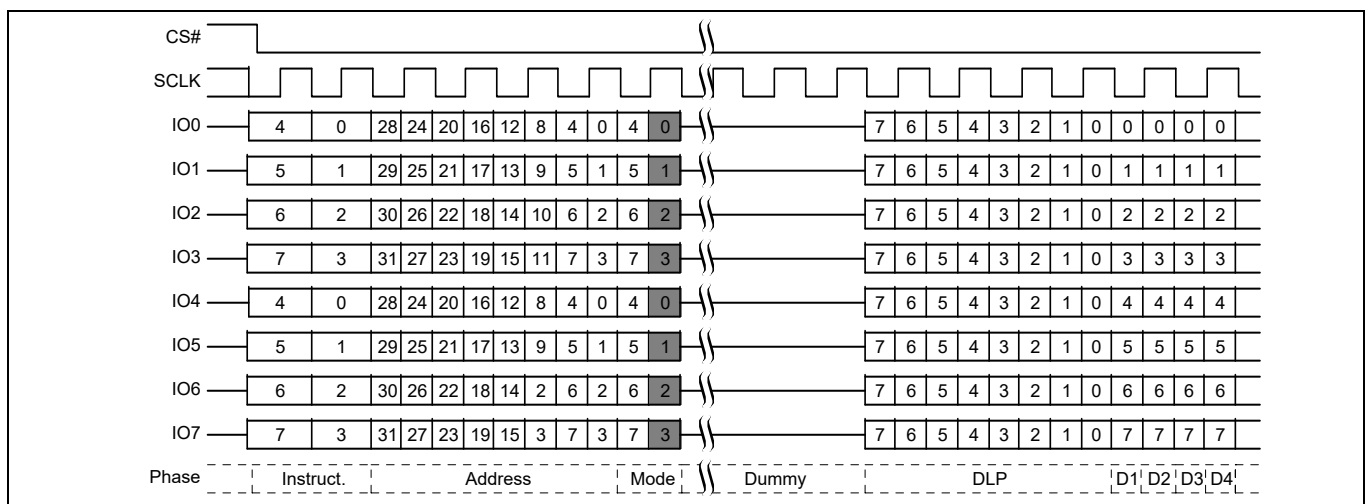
CS#

SCLK

| IO0 | 4 | 0 | 28 | 24 | 20 | 16 | 12 | 8 | 4 | 0 | 4 | 0 | 7 | 6 | 5 | 4 | 3 | 2 | 1 | 0 | 0 | 0 | 0 | 0 |
|---|---|---|---|---|---|---|---|---|---|---|---|---|---|---|---|---|---|---|---|---|---|---|---|---|
| IO1 | 5 | 1 | 29 | 25 | 21 | 17 | 13 | 9 | 5 | 1 | 5 | 1 | 7 | 6 | 5 | 4 | 3 | 2 | 1 | 0 | 1 | 1 | 1 | 1 |
| IO2 | 6 | 2 | 30 | 26 | 22 | 18 | 14 | 10 | 6 | 2 | 6 | 2 | 7 | 6 | 5 | 4 | 3 | 2 | 1 | 0 | 2 | 2 | 2 | 2 |
| IO3 | 7 | 3 | 31 | 27 | 23 | 19 | 15 | 11 | 7 | 3 | 7 | 3 | 7 | 6 | 5 | 4 | 3 | 2 | 1 | 0 | 3 | 3 | 3 | 3 |
| IO4 | 4 | 0 | 28 | 24 | 20 | 16 | 12 | 8 | 4 | 0 | 4 | 0 | 7 | 6 | 5 | 4 | 3 | 2 | 1 | 0 | 4 | 4 | 4 | 4 |
| IO5 | 5 | 1 | 29 | 25 | 21 | 17 | 13 | 9 | 5 | 1 | 5 | 1 | 7 | 6 | 5 | 4 | 3 | 2 | 1 | 0 | 5 | 5 | 5 | 5 |
| IO6 | 6 | 2 | 30 | 26 | 22 | 18 | 14 | 2 | 6 | 2 | 6 | 2 | 7 | 6 | 5 | 4 | 3 | 2 | 1 | 0 | 6 | 6 | 6 | 6 |
| IO7 | 7 | 3 | 31 | 27 | 23 | 19 | 15 | 3 | 7 | 3 | 7 | 3 | 7 | 6 | 5 | 4 | 3 | 2 | 1 | 0 | 7 | 7 | 7 | 7 |

Phase Instruct. Address Mode Dummy DLP D1 D2 D3 D4